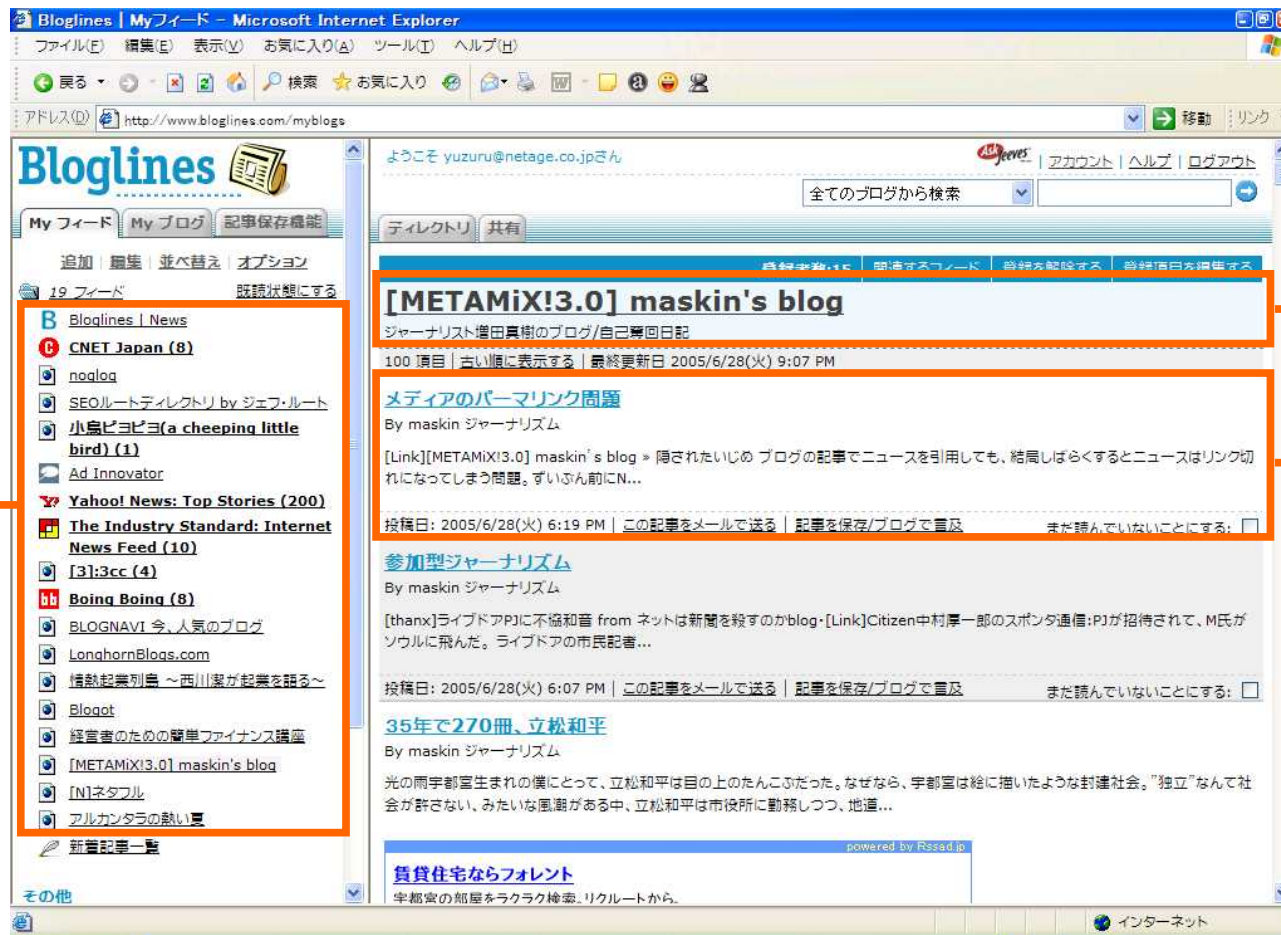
Bloglines | Myフィード - Microsoft Internet Explorer

ファイル(F) 編集(E) 表示(V) お気に入り(A) ツール(T) ヘルプ(H)

戻る 検索 お気に入り

アドレス(D) http://www.bloglines.com/myblogs 移動 リンク

Bloglines

My フィード | My ブログ | 記事保存機能

追加 | 編集 | 並べ替え | オプション

19 フィード 既読状態にする

Bloglines | News
CNET Japan (8)
noglog
SEOルートディレクトリ by ジェフ・ルート
小鳥ピヨピヨ(a cheeping little bird) (1)
Ad Innovator
Yahoo! News: Top Stories (200)
The Industry Standard: Internet News Feed (10)
[3]:3cc (4)
Boing Boing (8)
BLOGNAVI 今、人気のブログ
LonghornBlogs.com
情熱起業列島 ～西川潔が起業を語る～
Blogot
経営者のための簡単ファイナンス講座
[METAMiX!3.0] maskin's blog
[N]ネタフル
アルカンタラの熱い夏
新着記事一覧

その他

ようこそ yuzuru@netage.co.jpさん

Ask Jeeves | アカウント | ヘルプ | ログアウト

全てのブログから検索

ディレクトリ | 共有

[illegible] | 関連するフィード | 登録を解除する | 登録項目を編集する

[METAMiX!3.0] maskin's blog

ジャーナリスト増田真樹のブログ/自己費回日記

100 項目 | 古い順に表示する | 最終更新日 2005/6/28(火) 9:07 PM

メディアのパーマリンク問題

By maskin ジャーナリズム

[Link][METAMiX!3.0] maskin's blog » 隠されたいじめ ブログの記事でニュースを引用しても、結局しばらくするとニュースはリンク切れになってしまう問題。ずいぶん前にN...

投稿日: 2005/6/28(火) 6:19 PM | この記事をメールで送る | 記事を保存/ブログで言及 まだ読んでいないことにする:

参加型ジャーナリズム

By maskin ジャーナリズム

[thanx]ライブドアPJに不協和音 from ネットは新聞を殺すのかblog・[Link]Citizen中村厚一郎のスポンダ通信:PJが招待されて、M氏がソウルに飛んだ。ライブドアの市民記者...

投稿日: 2005/6/28(火) 6:07 PM | この記事をメールで送る | 記事を保存/ブログで言及 まだ読んでいないことにする:

35年で270冊、立松和平

By maskin ジャーナリズム

光の雨宇都宮生まれの僕にとって、立松和平は目の上のたんこぶだった。なぜなら、宇都宮は絵に描いたような封建社会。"独立"なんて社会が許さない、みたいな風潮がある中、立松和平は市役所に勤務しつつ、地道...

powered by Rssad.jp

賃貸住宅ならフォレント

宇都宮の部屋をラクラク検索。リクルートから。

インターネット